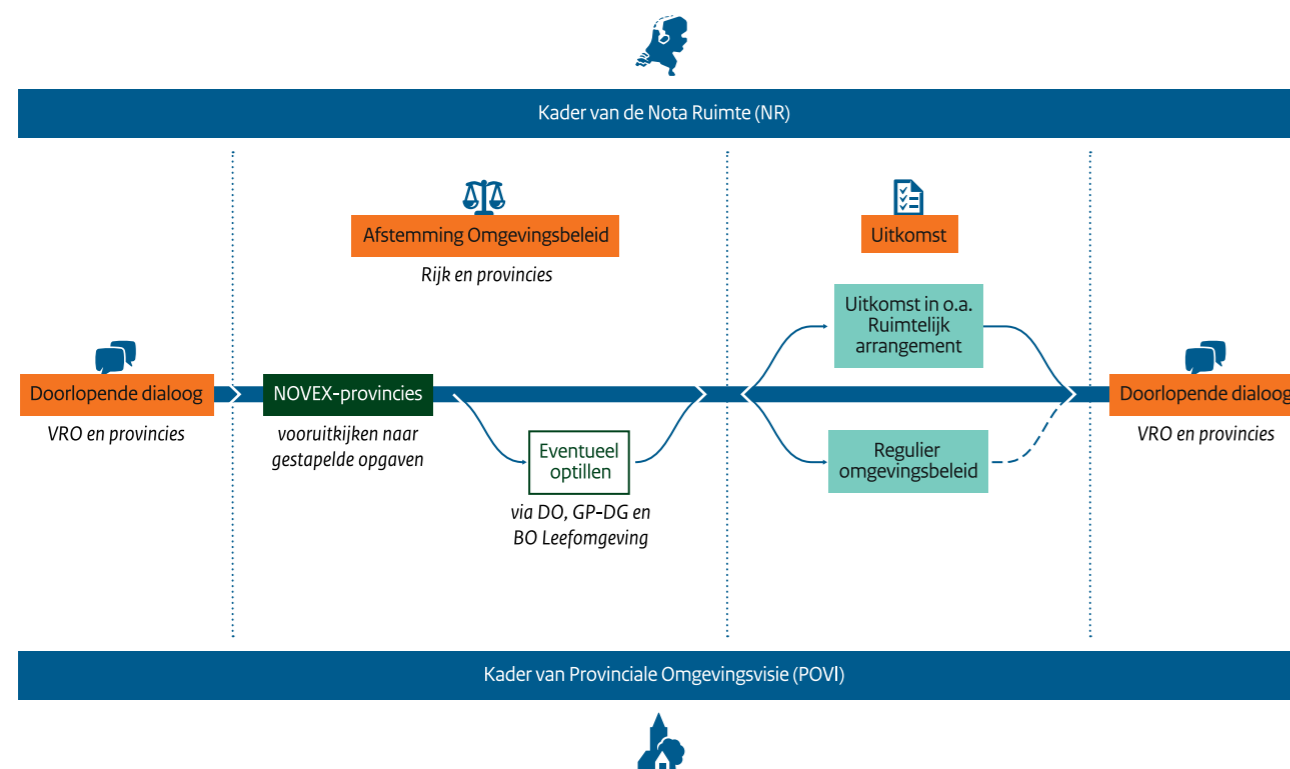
Kader van de Nota Ruimte (NR)

Afstemming Omgevingsbeleid

Rijk en provincies

Uitkomst

Uitkomst in o.a. Ruimtelijk arrangement

Doorlopende dialoog

VRO en provincies

NOVEX-provincies

vooruitkijken naar gestapelde opgaven

Eventueel optillen

via DO, GP-DG en BO Leefomgeving

Regulier omgevingsbeleid

Doorlopende dialoog

VRO en provincies

Kader van Provinciale Omgevingsvisie (POVI)